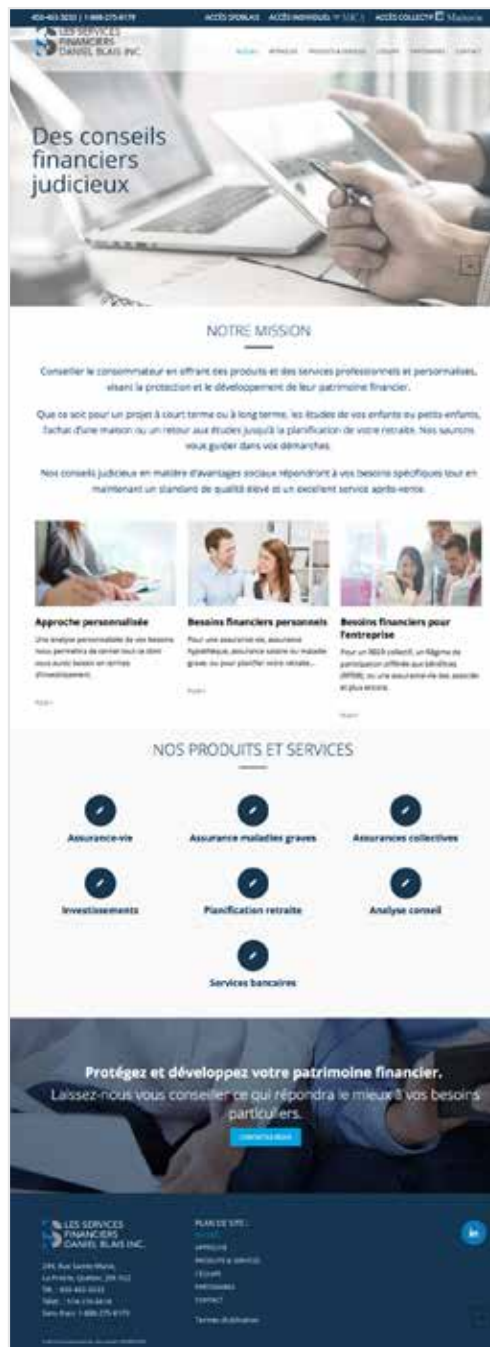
450-463-3030 | 1-888-275-8179 ACCÈS SPORLAS ACCÈS INDIVIDUEL ACCÈS COLLECTIF

LES SERVICES FINANCIERS DANIEL BLAIS INC.

ACCUEIL APPROCHE PRODUITS & SERVICES L'ÉQUIPE PARTENAIRES CONTACT

Des conseils financiers judicieux

NOTRE MISSION

Conseiller le consommateur en offrant des produits et des services professionnels et personnalisés, visant la protection et le développement de leur patrimoine financier.

Que ce soit pour un projet à court terme ou à long terme, les études de vos enfants ou petits-enfants, l'achat d'une maison ou un retour aux études jusqu'à la planification de votre retraite. Nous saurons vous guider dans vos démarches.

Nos conseils judicieux en matière d'avantages sociaux répondront à vos besoins spécifiques tout en maintenant un standard de qualité élevé et un excellent service après-vente.

Approche personnalisée
Une analyse personnalisée de vos besoins nous permettra de cerner tout ce dont vous aurez besoin en termes d'investissement.
Suite »

Besoins financiers personnels
Pour une assurance-vie, assurance hypothécaire, assurance salaire ou maladie grave, ou pour planifier votre retraite...
Suite »

Besoins financiers pour l'entreprise
Pour un REER collectif, un Régime de participation différée aux bénéfices (RPDB), ou une assurance-vie des associés et plus encore.
Suite »

NOS PRODUITS ET SERVICES

Assurance-vie
Assurance maladies graves
Assurances collectives
Investissements
Planification retraite
Analyse conseil
Services bancaires

Protégez et développez votre patrimoine financier.
Laissez-nous vous conseiller ce qui répondra le mieux à vos besoins particuliers.
CONTACTEZ-NOUS

LES SERVICES FINANCIERS DANIEL BLAIS INC.
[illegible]
Tél. : 450-463-3030
Sans frais : 1-888-275-8179

PLAN DE SITE :
ACCUEIL
APPROCHE
PRODUITS & SERVICES
L'ÉQUIPE
PARTENAIRES
CONTACT
Termes d'utilisation

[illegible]